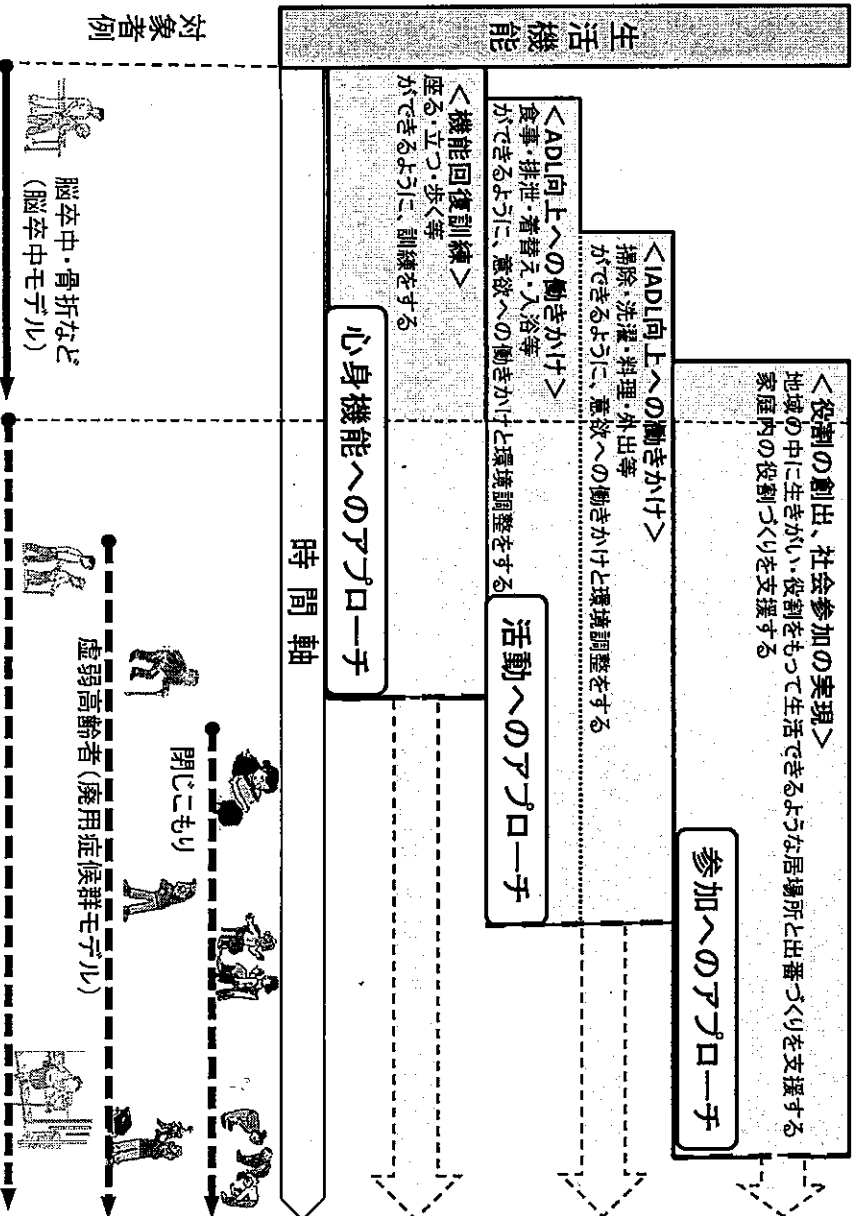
生活機能

対象者例

<機能回復訓練>
座る・立つ・歩く等
ができるように、訓練をする

<ADL向上への働きかけ>
食事・排泄・着替え・入浴等
ができるように、意欲への働きかけと環境調整をする

<IADL向上への働きかけ>
掃除・洗濯・料理・外出等
ができるように、意欲への働きかけと環境調整をする

<役割の創出、社会参加の実現>
地域の中に生きがい・役割をもって生活できるような居場所と出番づくりを支援する
家庭内の役割づくりを支援する

心身機能へのアプローチ

活動へのアプローチ

参加へのアプローチ

時間軸

脳卒中・骨折など
(脳卒中モデル)

虚弱高齢者(廃用症候群モデル)

閉じこもり